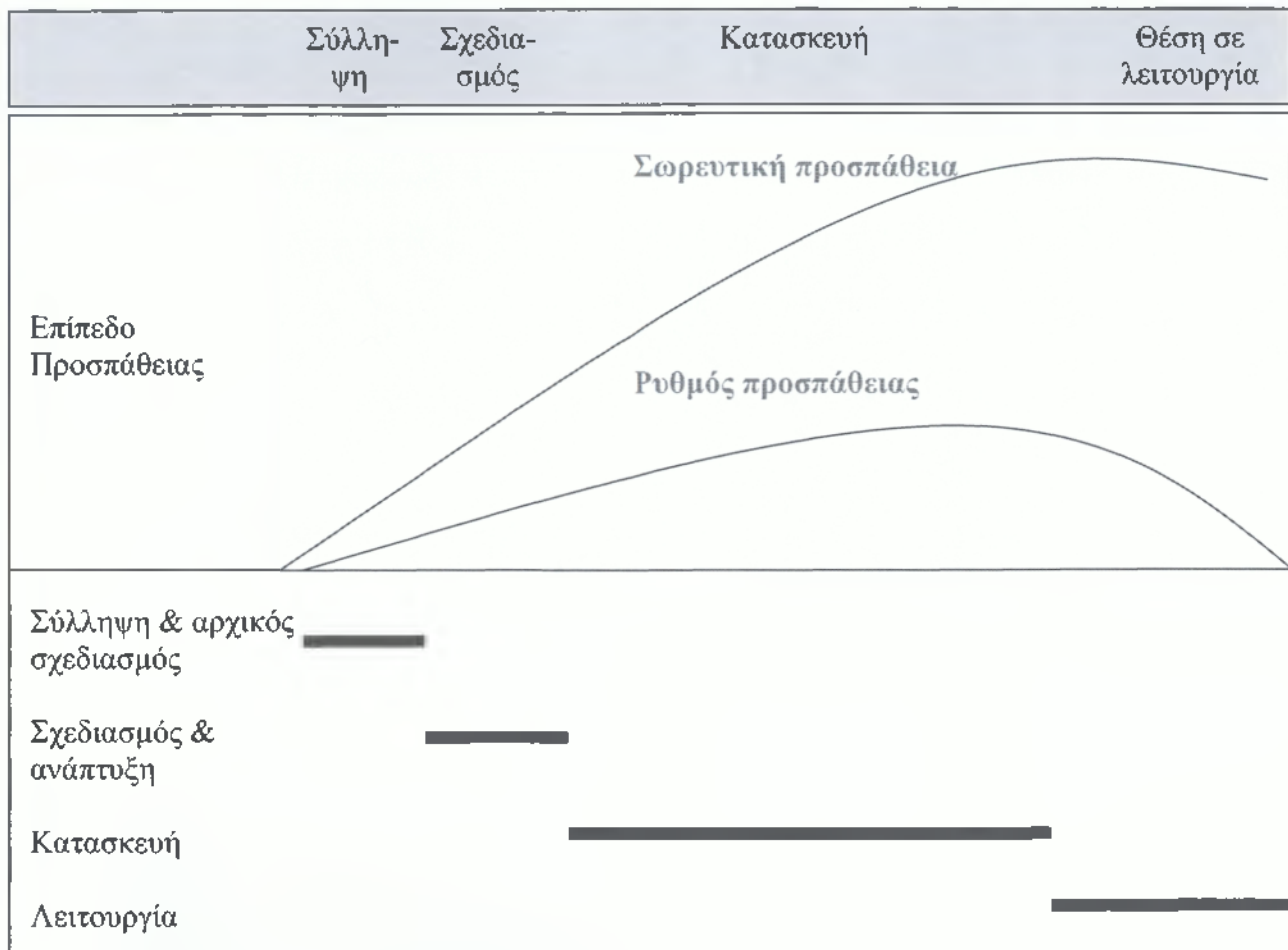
| Σύλληψη | Σχεδιασμός | Κατασκευή | Θέση σε λειτουργία |
|---|---|---|---|

Σωρευτική προσπάθεια

Επίπεδο Προσπάθειας

Ρυθμός προσπάθειας

Σύλληψη & αρχικός σχεδιασμός

Σχεδιασμός & ανάπτυξη

Κατασκευή

Λειτουργία